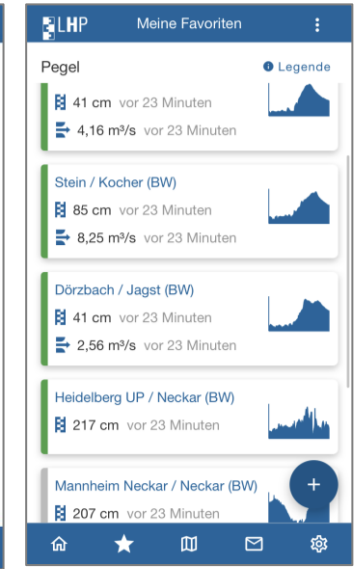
LHP Meine Favoriten

Pegel

Legende

41 cm vor 23 Minuten

4,16 m³/s vor 23 Minuten

Stein / Kocher (BW)

85 cm vor 23 Minuten

8,25 m³/s vor 23 Minuten

Dörzbach / Jagst (BW)

41 cm vor 23 Minuten

2,56 m³/s vor 23 Minuten

Heidelberg UP / Neckar (BW)

217 cm vor 23 Minuten

Mannheim Neckar / Neckar (BW)

207 cm vor 23 Minuten

+